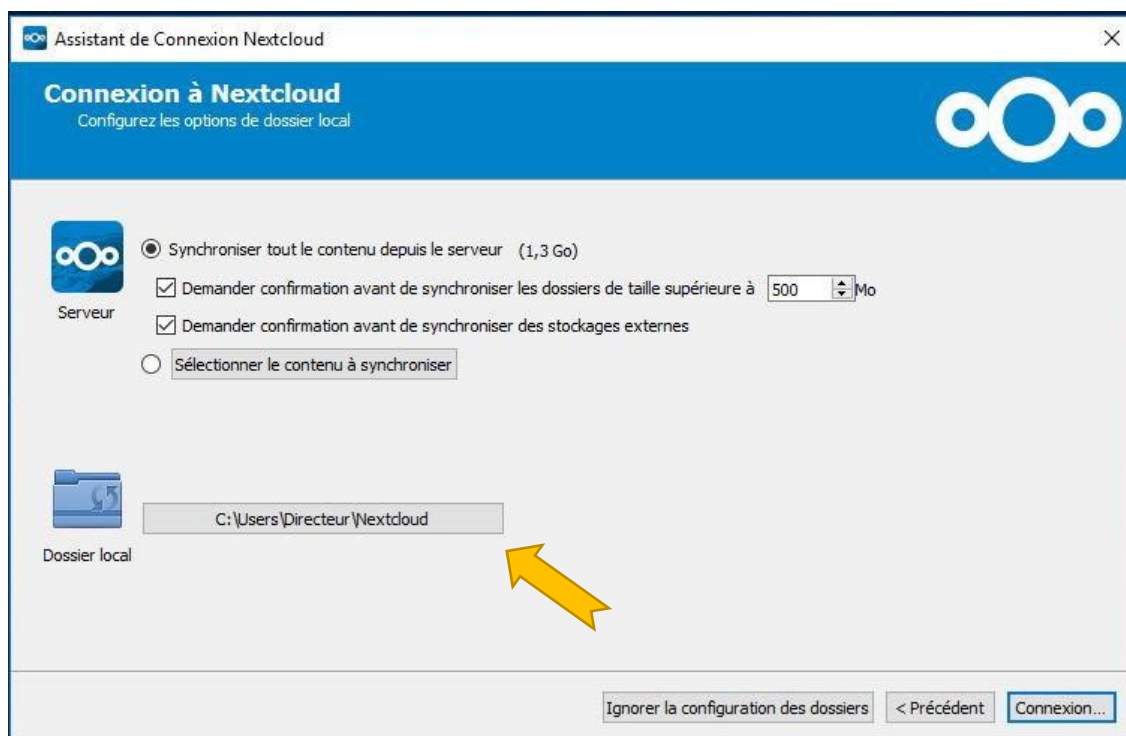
Assistant de Connexion Nextcloud

×

Connexion à Nextcloud
Configurez les options de dossier local

Serveur

Synchroniser tout le contenu depuis le serveur (1,3 Go)

Demander confirmation avant de synchroniser les dossiers de taille supérieure à 500 Mo

Demander confirmation avant de synchroniser des stockages externes

Sélectionner le contenu à synchroniser

C:\Users\Directeur\Nextcloud

Dossier local

Ignorer la configuration des dossiers

< Précédent

Connexion...